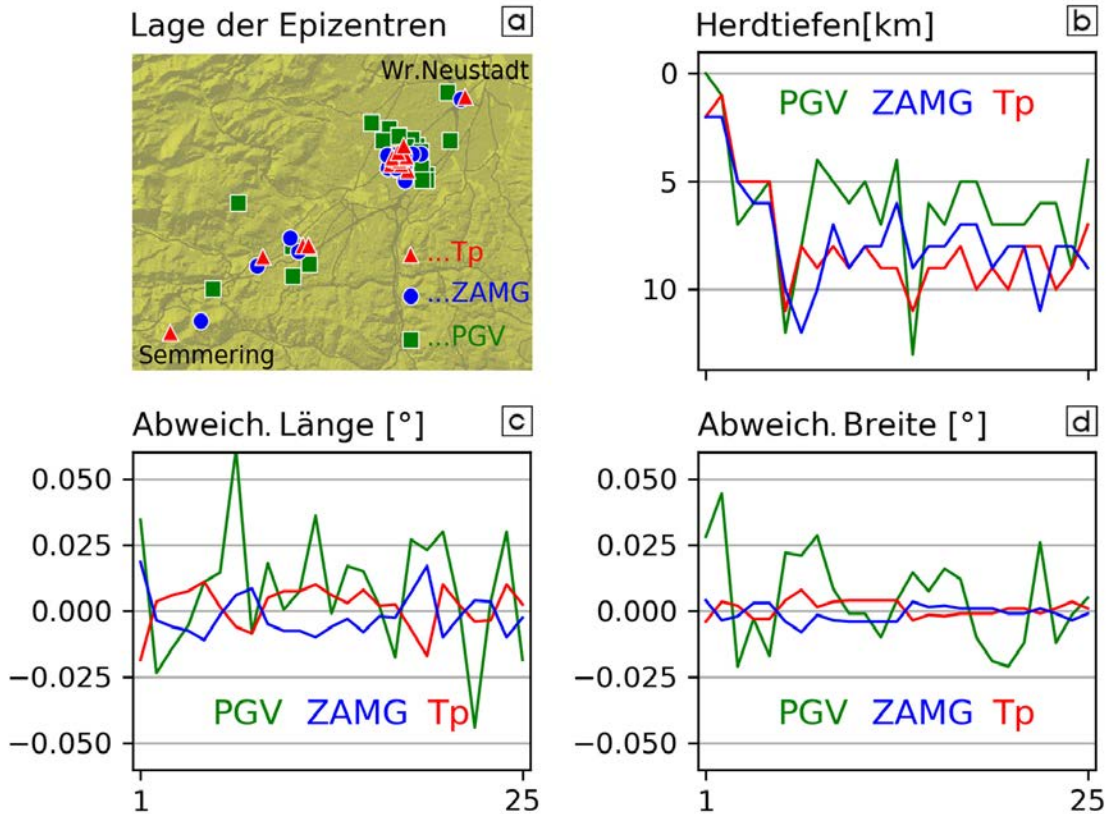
Lage der Epizentren a

Wr.Neustadt

...Tp
...ZAMG
...PGV

Semmering

Herdtiefen[km] b

0
5
10

PGV ZAMG Tp

Abweich. Länge [°] c

0.050
0.025
0.000
−0.025
−0.050

PGV ZAMG Tp

1 25

Abweich. Breite [°] d

0.050
0.025
0.000
−0.025
−0.050

PGV ZAMG Tp

1 25